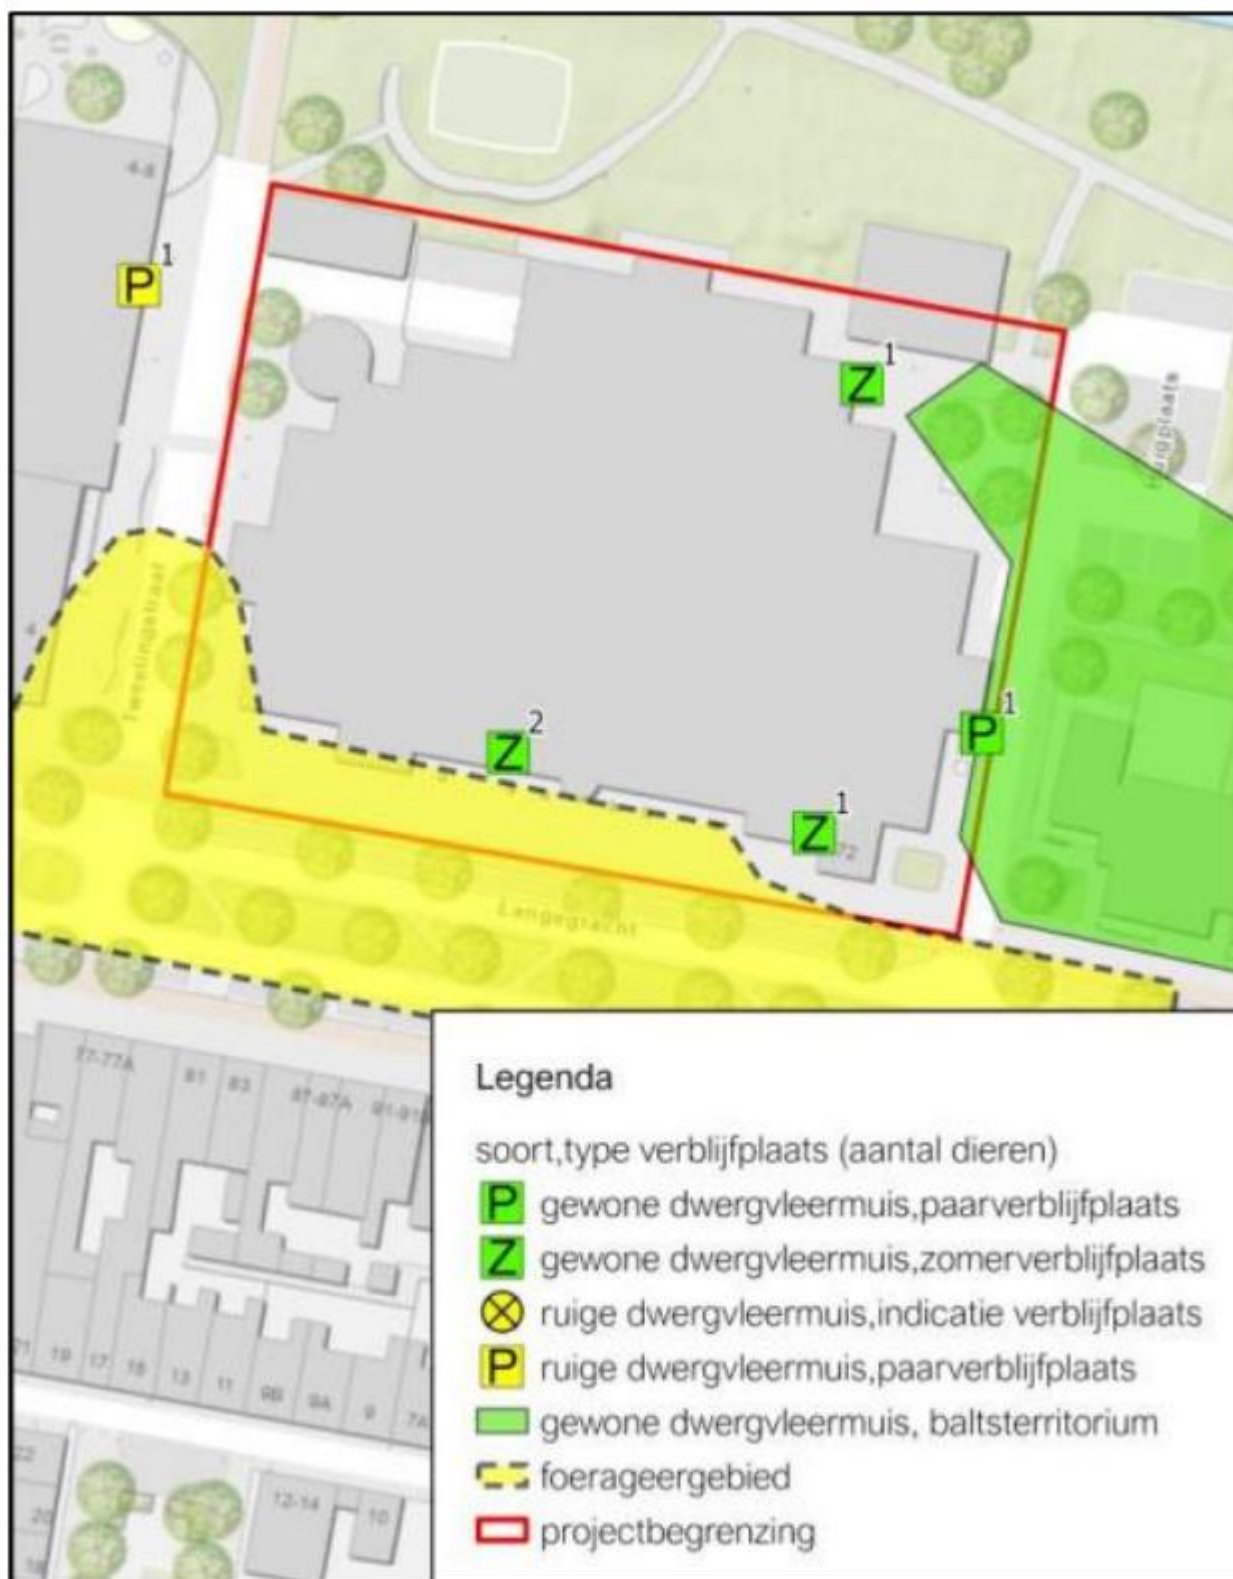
4-8

P 1

Z 1

P 1

Z 2

Z 1

72

Tweelingstraat

Langegracht

Haagplaats

77-77A 81 83 87-87A 91-91

21 19 17 15 13 11 9B 9A 9 7A

22 20 18 12-14 10

Legenda

soort,type verblijfplaats (aantal dieren)

P gewone dwergvleermuis,paarverblijfplaats

Z gewone dwergvleermuis,zomerverblijfplaats

ruige dwergvleermuis,indicatie verblijfplaats

P ruige dwergvleermuis,paarverblijfplaats

gewone dwergvleermuis, baltsterritorium

foerageergebied

projectbegrenzing